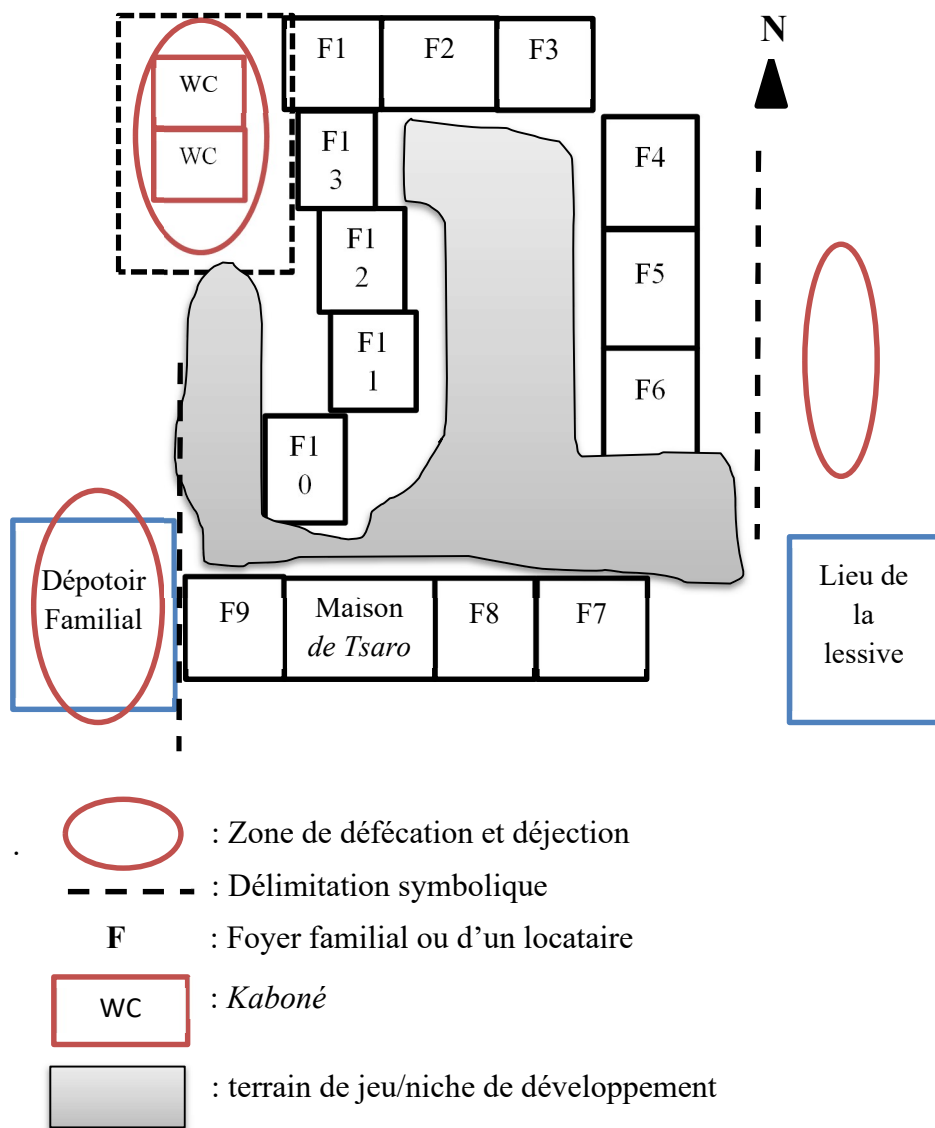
WC
WC
F1
F2
F3
N
F13
F4
F12
F5
F11
F6
F10
Dépotoir Familial
F9
Maison *de Tsaro*
F8
F7
Lieu de la lessive

.

: Zone de défécation et déjection

: Délimitation symbolique

**F** : Foyer familial ou d'un locataire

WC : *Kaboné*

: terrain de jeu/niche de développement